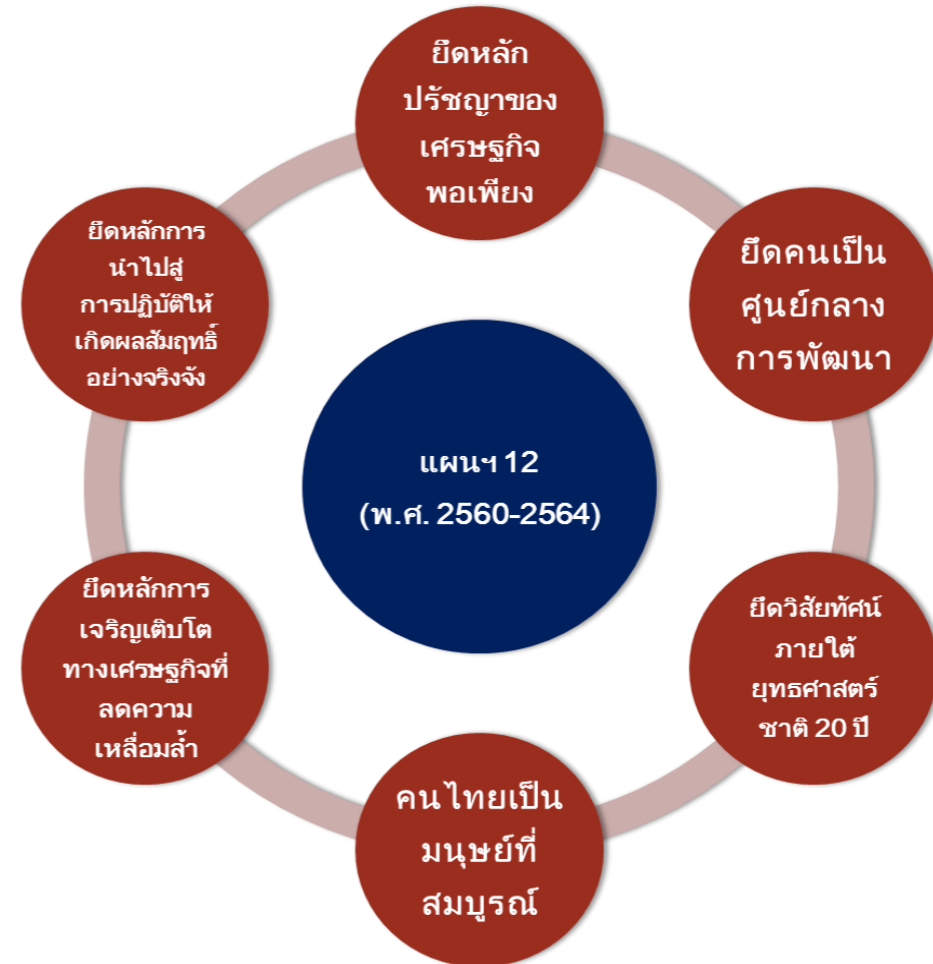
ยึดหลัก ปรัชญาของ เศรษฐกิจ พอเพียง

ยึดคนเป็น ศูนย์กลาง การพัฒนา

ยึดวิสัยทัศน์ ภายใต้ ยุทธศาสตร์ ชาติ 20 ปี

คนไทยเป็น มนุษย์ที่ สมบูรณ์

ยึดหลักการ เจริญเติบโต ทางเศรษฐกิจที่ ลดความ เหลื่อมล้ำ

ยึดหลักการ นำไปสู่ การปฏิบัติให้ เกิดผลสัมฤทธิ์ อย่างจริงจัง

แผนฯ 12 (พ.ศ. 2560-2564)